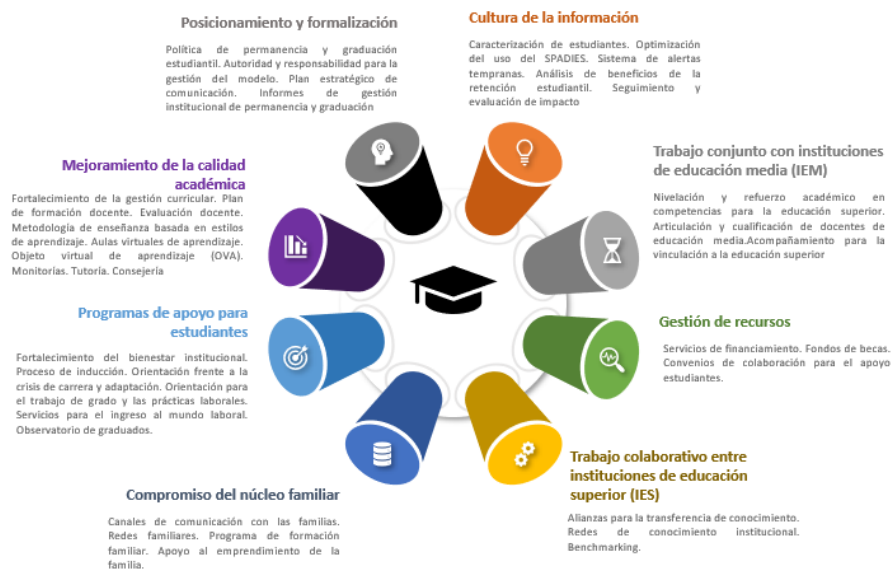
Posicionamiento y formalización

Política de permanencia y graduación estudiantil. Autoridad y responsabilidad para la gestión del modelo. Plan estratégico de comunicación. Informes de gestión institucional de permanencia y graduación

Cultura de la información

Caracterización de estudiantes. Optimización del uso del SPADIES. Sistema de alertas tempranas. Análisis de beneficios de la retención estudiantil. Seguimiento y evaluación de impacto

Mejoramiento de la calidad académica

Fortalecimiento de la gestión curricular. Plan de formación docente. Evaluación docente. Metodología de enseñanza basada en estilos de aprendizaje. Aulas virtuales de aprendizaje. Objeto virtual de aprendizaje (OVA). Monitorías. Tutoría. Consejería

Trabajo conjunto con instituciones de educación media (IEM)

Nivelación y refuerzo académico en competencias para la educación superior. Articulación y cualificación de docentes de educación media.Acompañamiento para la vinculación a la educación superior

Programas de apoyo para estudiantes

Fortalecimiento del bienestar institucional. Proceso de inducción. Orientación frente a la crisis de carrera y adaptación. Orientación para el trabajo de grado y las prácticas laborales. Servicios para el ingreso al mundo laboral. Observatorio de graduados.

Gestión de recursos

Servicios de financiamiento. Fondos de becas. Convenios de colaboración para el apoyo estudiantes.

Trabajo colaborativo entre instituciones de educación superior (IES)

Alianzas para la transferencia de conocimiento. Redes de conocimiento institucional. Benchmarking.

Compromiso del núcleo familiar

Canales de comunicación con las familias. Redes familiares. Programa de formación familiar. Apoyo al emprendimiento de la familia.